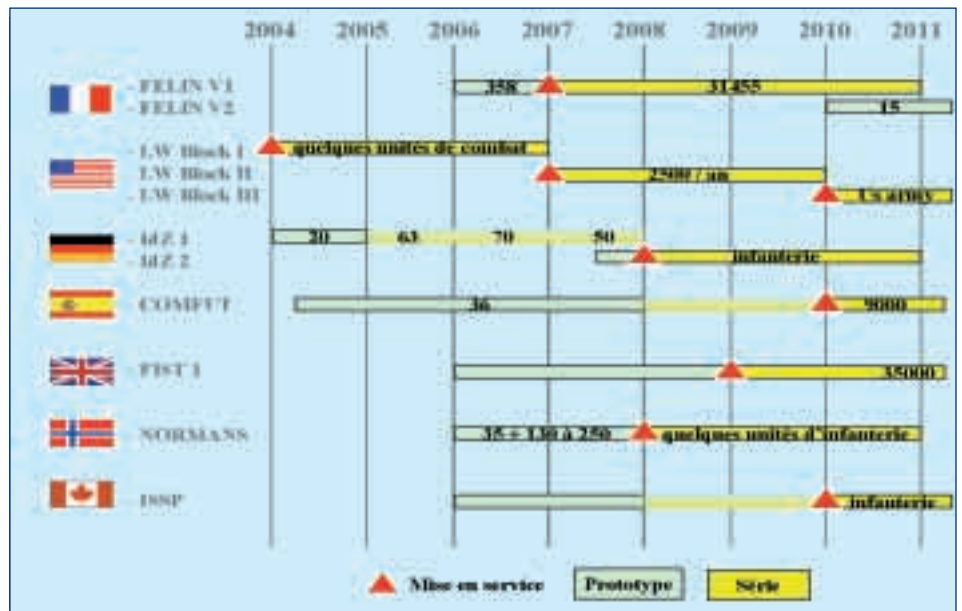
| | 2004 | 2005 | 2006 | 2007 | 2008 | 2009 | 2010 | 2011 |
|---|---|---|---|---|---|---|---|---|
| - FELIN V1 | | | 358 | 31455 | | | | |
| - FELIN V2 | | | | | | | 15 | |
| - LW Block I | quelques unités de combat | | | | | | | |
| - LW Block II | | | | 2900 / an | | | | |
| - LW Block III | | | | | | | US army | |
| - IdZ 1 | 20 | 63 | 70 | 50 | | | | |
| - IdZ 2 | | | | | infanterie | | | |
| - COMFUT | | | 36 | | | | 9000 | |
| - FIST 1 | | | | | | | 35000 | |
| - NORMANS | | | 35 + 130 à 250 | | quelques unités d'infanterie | | | |
| - ISSP | | | | | | | infanterie | |

Mise en service Prototype Série